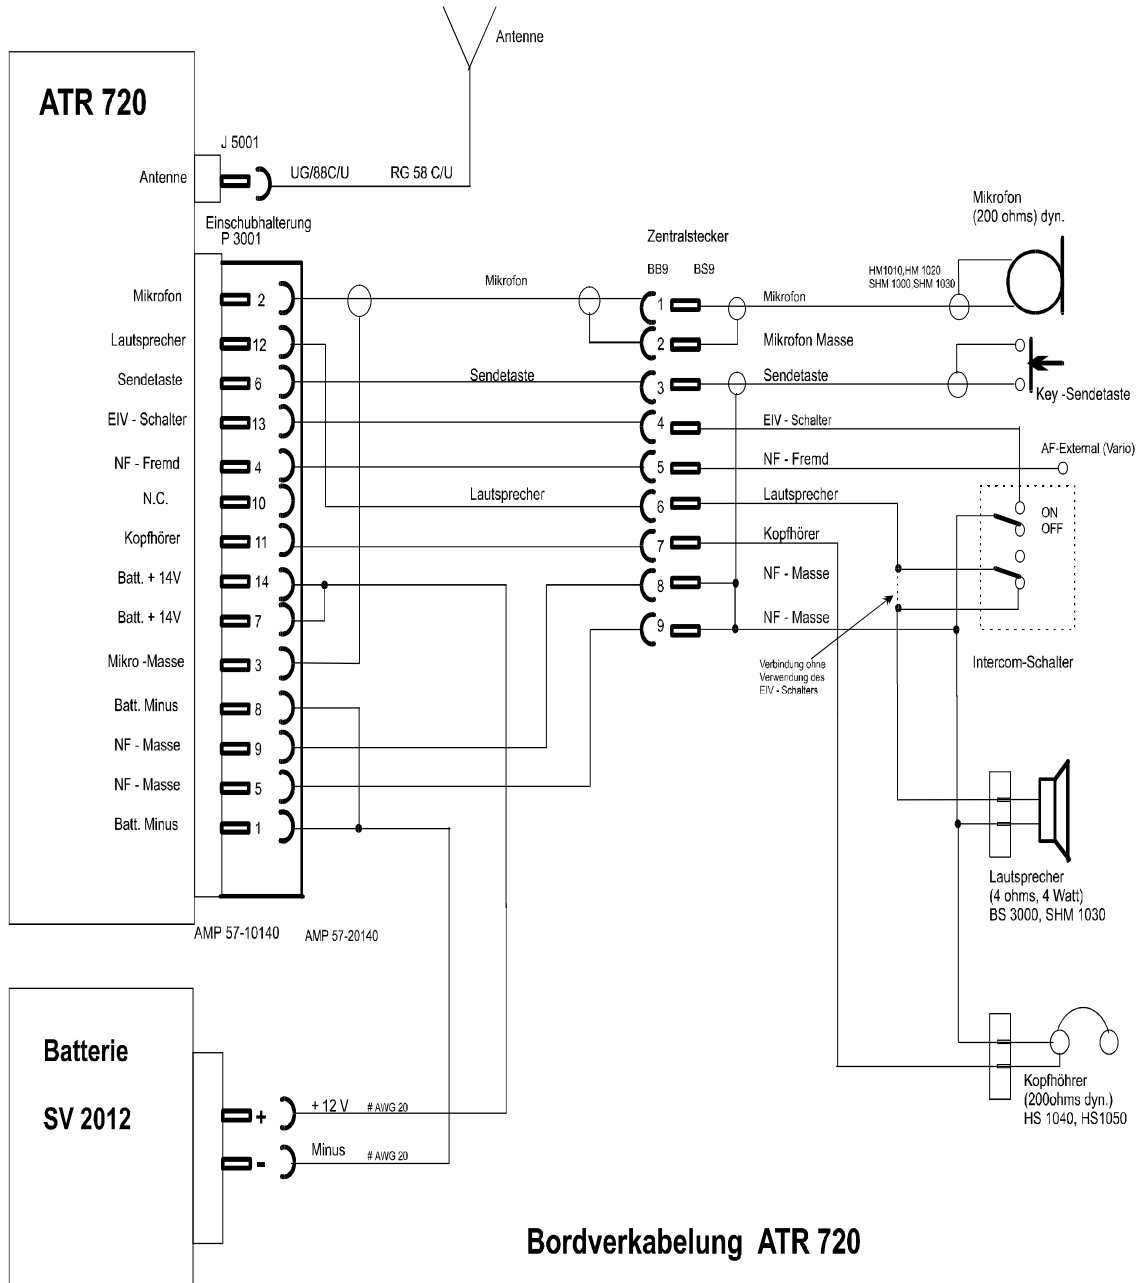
Antenne

ATR 720

J 5001

Antenne

UG/88C/U

RG 58 C/U

Einschubhalterung
P 3001

Zentralstecker

BB9 BS9

Mikrofon
(200 ohms) dyn.

HM1010,HM 1020
SHM 1000,SHM 1030

Mikrofon 2
Lautsprecher 12
Sendetaste 6
EIV - Schalter 13
NF - Fremd 4
N.C. 10
Kopfhörer 11
Batt. + 14V 14
Batt. + 14V 7
Mikro -Masse 3
Batt. Minus 8
NF - Masse 9
NF - Masse 5
Batt. Minus 1

Mikrofon

Sendetaste

Lautsprecher

1 Mikrofon
2 Mikrofon Masse
3 Sendetaste
4 EIV - Schalter
5 NF - Fremd
6 Lautsprecher
7 Kopfhörer
8 NF - Masse
9 NF - Masse

Key -Sendetaste

AF-External (Vario)

ON
OFF

Verbindung ohne Verwendung des EIV - Schalters

Intercom-Schalter

Lautsprecher
(4 ohms, 4 Watt)
BS 3000, SHM 1030

Kopfhöhrer
(200ohms dyn.)
HS 1040, HS1050

AMP 57-10140

AMP 57-20140

Batterie

SV 2012

+ 12 V # AWG 20
+

Minus # AWG 20
-

Bordverkabelung ATR 720